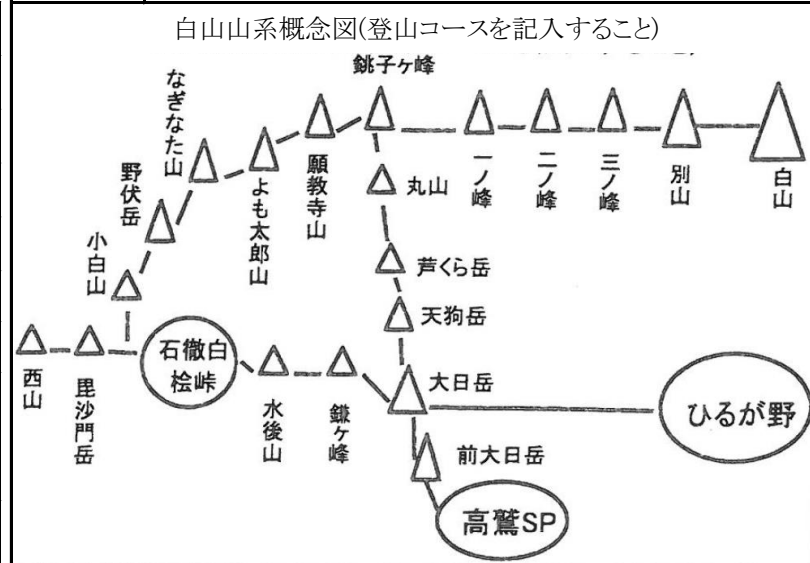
白山山系概念図(登山コースを記入すること)

銚子ヶ峰

なぎなた山

野伏岳

小白山

よも太郎山

願教寺山

丸山

一ノ峰

二ノ峰

三ノ峰

別山

白山

芦くら岳

天狗岳

西山

毘沙門岳

石徹白桧峠

水後山

鎌ヶ峰

大日岳

ひるが野

前大日岳

高鷲SP